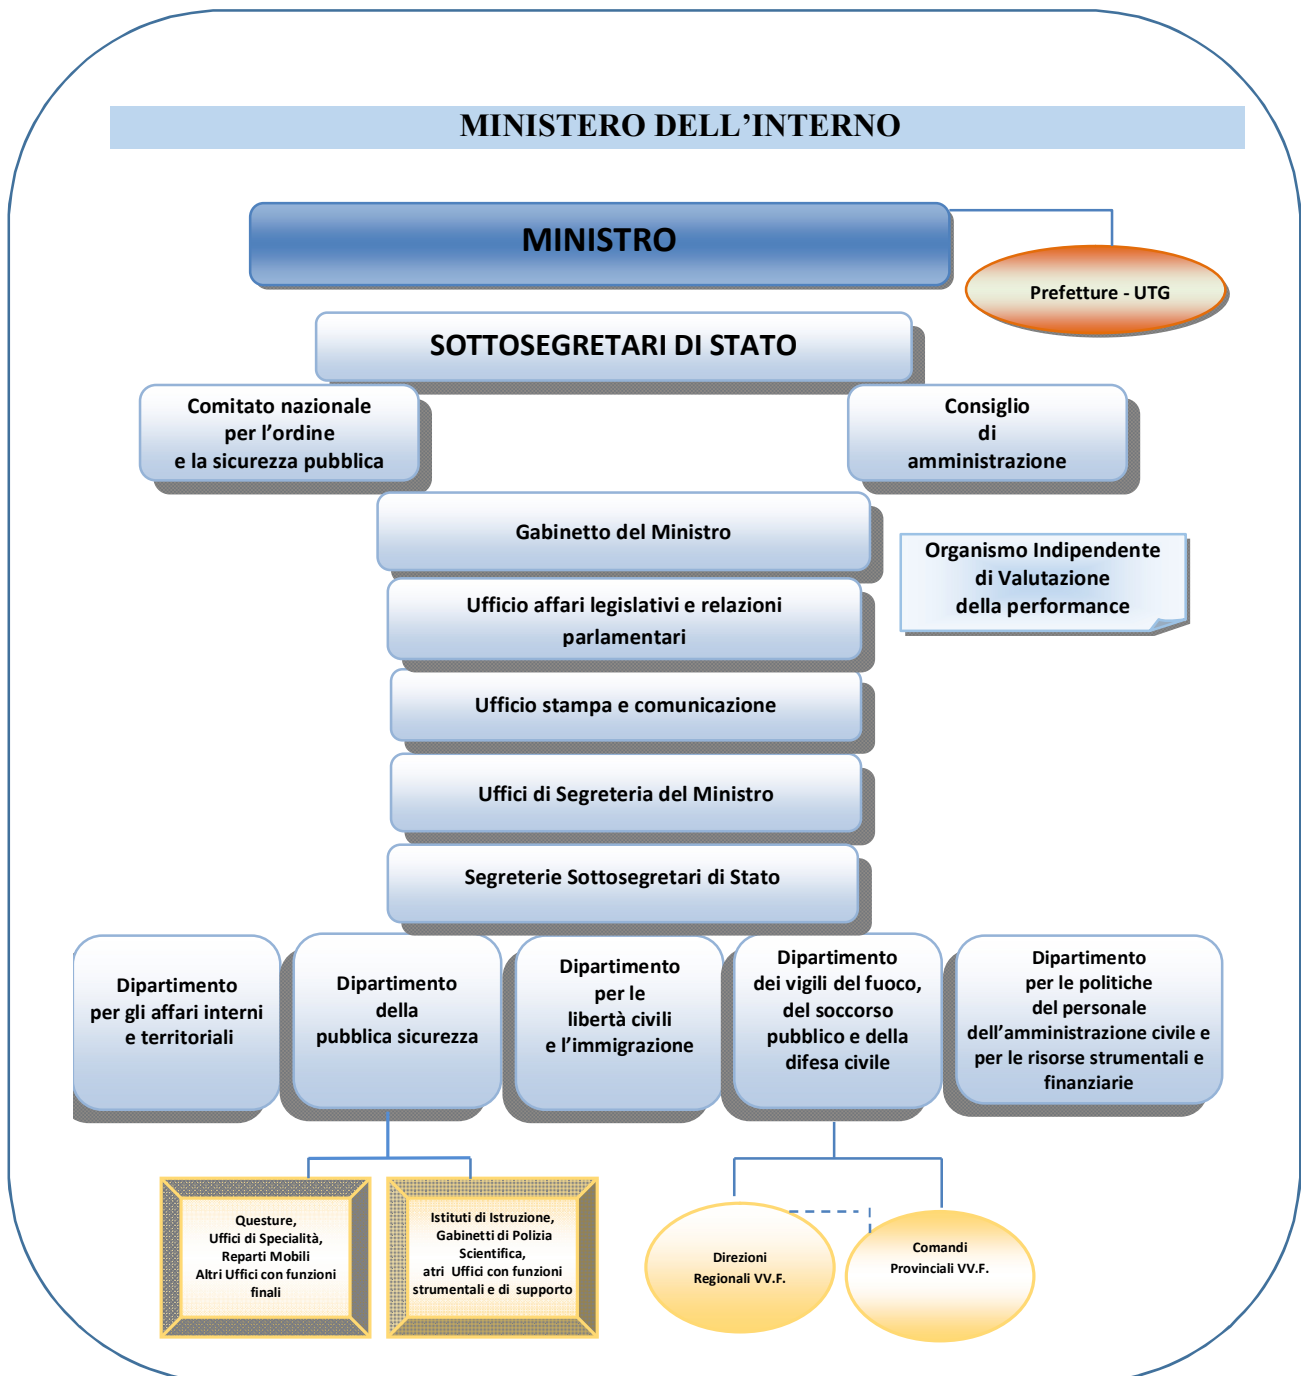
MINISTERO DELL’INTERNO

MINISTRO

Prefetture - UTG

SOTTOSEGRETARI DI STATO

Comitato nazionale per l’ordine e la sicurezza pubblica

Consiglio di amministrazione

Gabinetto del Ministro

Organismo Indipendente di Valutazione della performance

Ufficio affari legislativi e relazioni parlamentari

Ufficio stampa e comunicazione

Uffici di Segreteria del Ministro

Segreterie Sottosegretari di Stato

Dipartimento per gli affari interni e territoriali

Dipartimento della pubblica sicurezza

Dipartimento per le libertà civili e l’immigrazione

Dipartimento dei vigili del fuoco, del soccorso pubblico e della difesa civile

Dipartimento per le politiche del personale dell’amministrazione civile e per le risorse strumentali e finanziarie

Questure, Uffici di Specialità, Reparti Mobili Altri Uffici con funzioni finali

Istituti di Istruzione, Gabinetti di Polizia Scientifica, atri Uffici con funzioni strumentali e di supporto

Direzioni Regionali VV.F.

Comandi Provinciali VV.F.